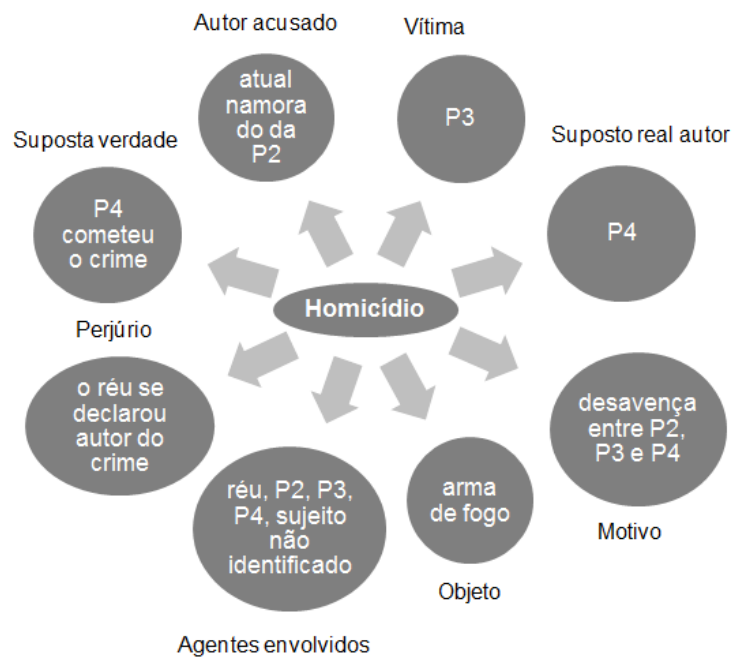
Homicídio

Autor acusado

atual namorado da P2

Vítima

P3

Suposto real autor

P4

desavença entre P2, P3 e P4

Motivo

arma de fogo

Objeto

réu, P2, P3, P4, sujeito não identificado

Agentes envolvidos

Perjúrio

o réu se declarou autor do crime

Suposta verdade

P4 cometeu o crime